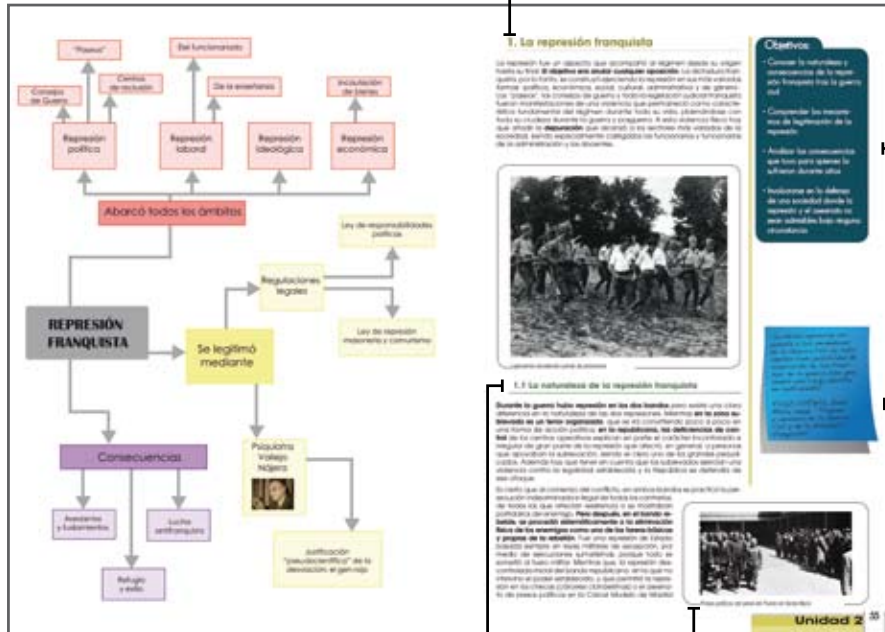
"Paseos"

Del funcionariado

Consejos de Guerra

Centros de reclusión

De la enseñanza

Incautación de bienes

Represión política

Represión laboral

Represión ideológica

Represión económica

Abarcó todos los ámbitos

Ley de responsabilidades políticas

Regulaciones legales

REPRESIÓN FRANQUISTA

Se legitimó mediante

Ley de represión masonería y comunismo

Psiquiatra Vallejo Nájera

Consecuencias

Asesinatos y fusilamientos

Lucha antifranquista

Refugio y exilio

Justificación "pseudocientífica" de la devoción al genoma

1. La represión franquista

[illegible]

1.1 La naturaleza de la represión franquista

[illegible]

Objetivos:

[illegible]

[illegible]

Unidad 2 35